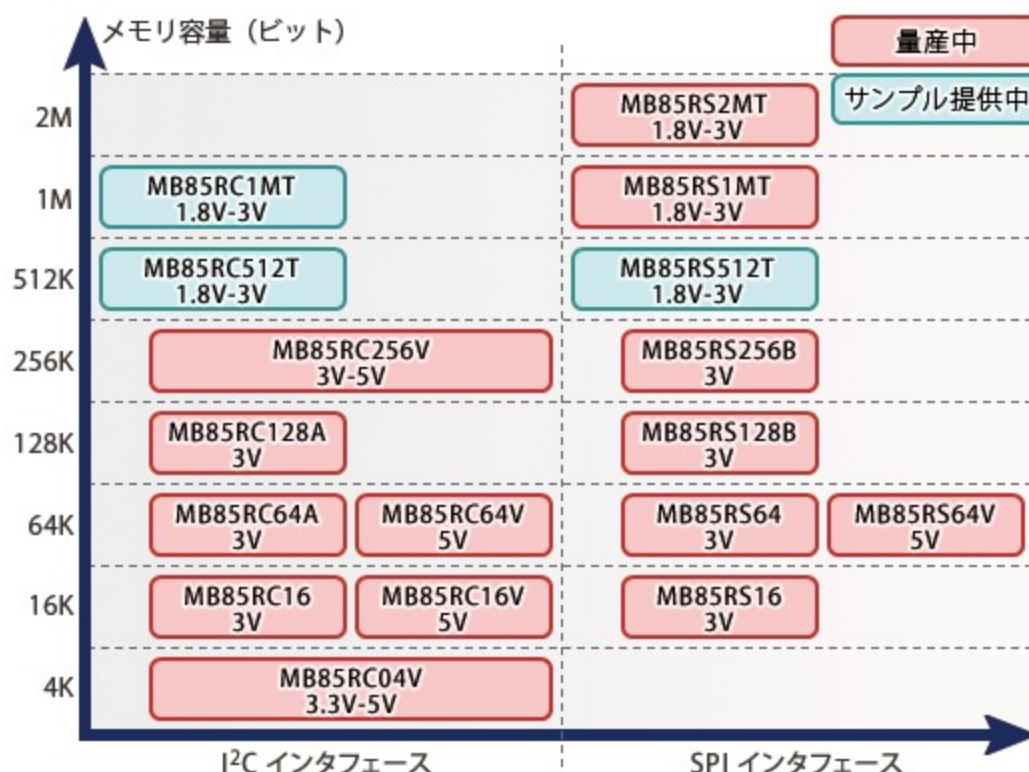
メモリ容量（ビット）

量産中

サンプル提供中

2M

MB85RS2MT
1.8V-3V

1M

MB85RC1MT
1.8V-3V

MB85RS1MT
1.8V-3V

512K

MB85RC512T
1.8V-3V

MB85RS512T
1.8V-3V

256K

MB85RC256V
3V-5V

MB85RS256B
3V

128K

MB85RC128A
3V

MB85RS128B
3V

64K

MB85RC64A
3V

MB85RC64V
5V

MB85RS64
3V

MB85RS64V
5V

16K

MB85RC16
3V

MB85RC16V
5V

MB85RS16
3V

4K

MB85RC04V
3.3V-5V

$I^2C$ インタフェース

SPI インタフェース